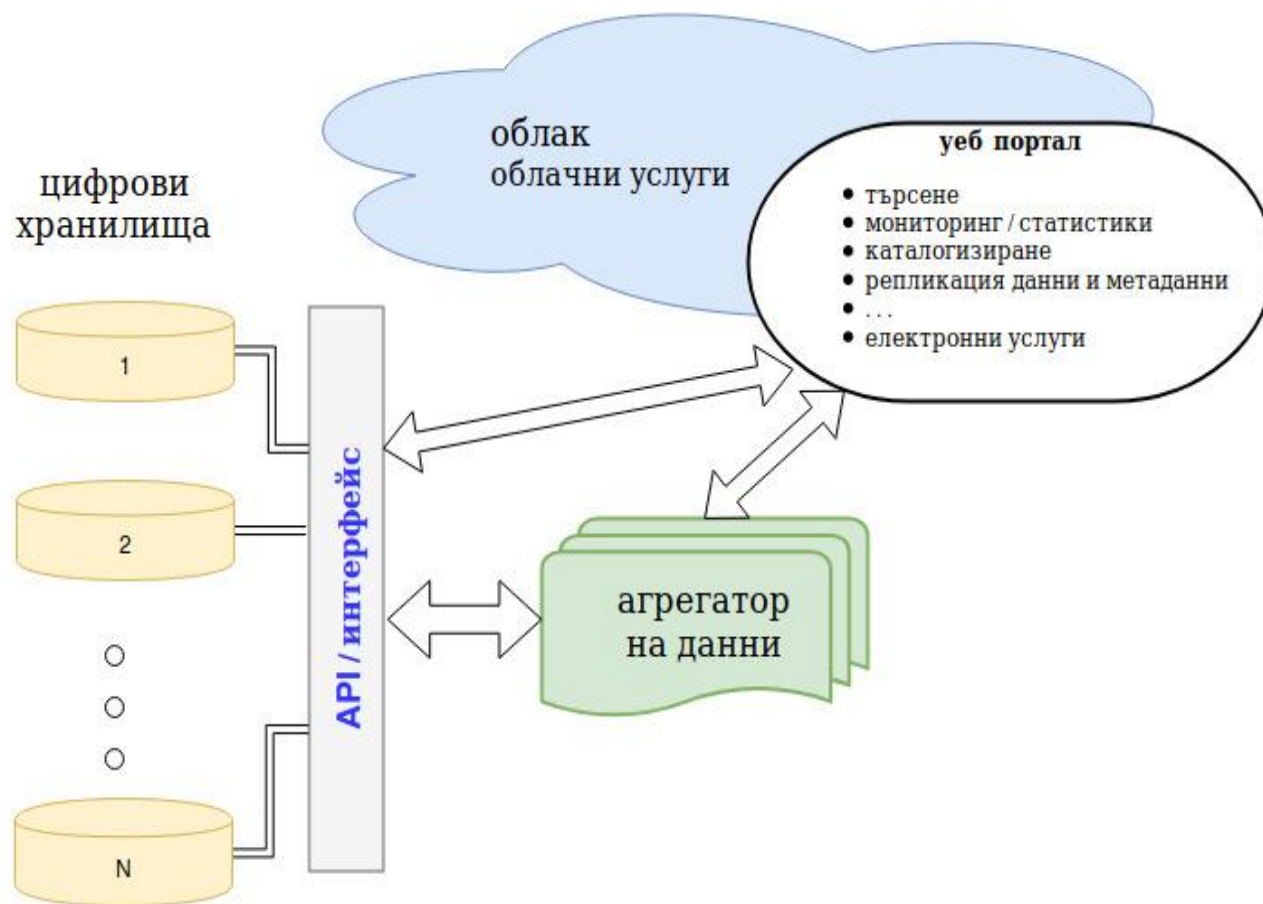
облак
облачни услуги

уеб портал

- търсене
- мониторинг / статистики
- каталогизиране
- репликация данни и метаданни
- . . .
- електронни услуги

цифрови хранилища

1

2

N

API / интерфейс

агрегатор на данни